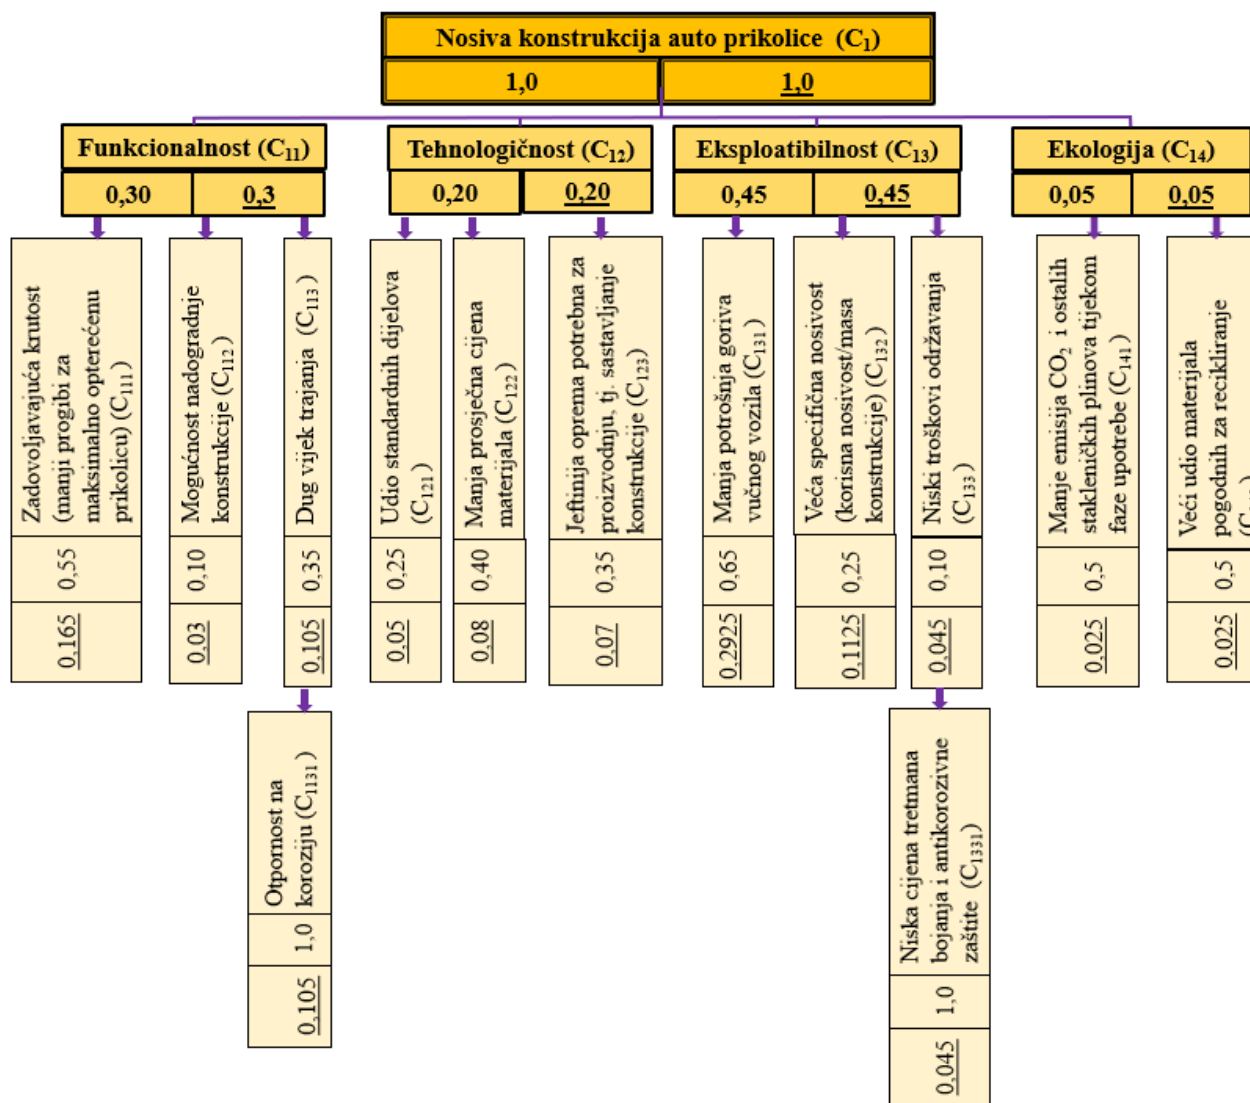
Nosiva konstrukcija auto prikolice ($C_1$)
1,0 | 1,0

Funkcionalnost ($C_{11}$)
0,30 | 0,3

Tehnologičnost ($C_{12}$)
0,20 | 0,20

Eksploatibilnost ($C_{13}$)
0,45 | 0,45

Ekologija ($C_{14}$)
0,05 | 0,05

Zadovoljavajuća krutost (manji progibi za maksimalno opterećenu prikolicu) ($C_{111}$)
0,55
0,165

Mogućnost nadogradnje konstrukcije ($C_{112}$)
0,10
0,03

Dug vijek trajanja ($C_{113}$)
0,35
0,105

Otpornost na koroziju ($C_{1131}$)
1,0
0,105

Udio standardnih dijelova ($C_{121}$)
0,25
0,05

Manja prosječna cijena materijala ($C_{122}$)
0,40
0,08

Jeftinija oprema potrebna za proizvodnju, tj. sastavljanje konstrukcije ($C_{123}$)
0,35
0,07

Manja potrošnja goriva vučnog vozila ($C_{131}$)
0,65
0,2925

Veća specifična nosivost (korisna nosivost/masa konstrukcije) ($C_{132}$)
0,25
0,1125

Niski troškovi održavanja ($C_{133}$)
0,10
0,045

Niska cijena tretmana bojanja i antikorozivne zaštite ($C_{1331}$)
1,0
0,045

Manje emisija $CO_2$ i ostalih stakleničkih plinova tijekom faze upotrebe ($C_{141}$)
0,5
0,025

Veći udio materijala pogodnih za recikliranje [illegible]
0,5
0,025